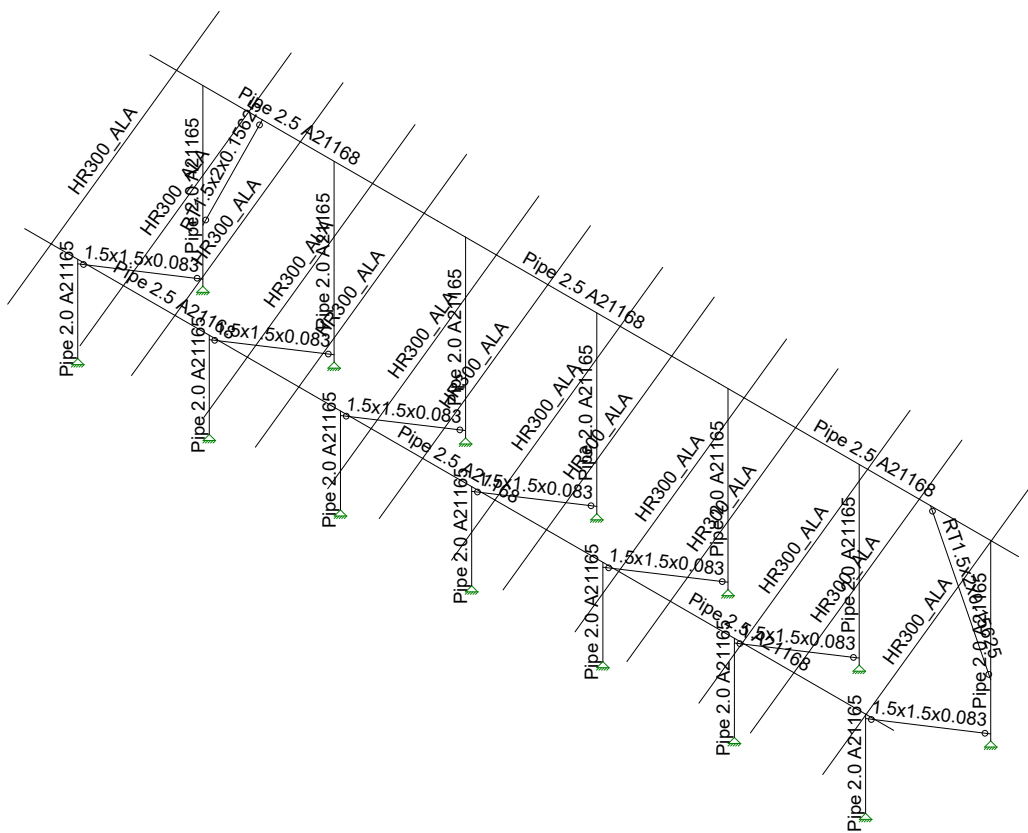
HR300_ALA
Pipe 2.5 A21168
RT1.5x2x0.1562
HR300_ALA
Pipe 2.0 A21165
HR300_ALA
1.5x1.5x0.083
Pipe 2.0 A21165
Pipe 2.5 A21168
HR300_ALA
Pipe 2.0 A21165
HR300_ALA
1.5x1.5x0.083
Pipe 2.0 A21165
HR300_ALA
Pipe 2.0 A21165
Pipe 2.5 A21168
HR300_ALA
1.5x1.5x0.083
Pipe 2.0 A21165
HR300_ALA
Pipe 2.0 A21165
Pipe 2.5 A21168
1.5x1.5x0.083
HR300_ALA
Pipe 2.0 A21165
Pipe 2.0 A21165
HR300_ALA
Pipe 2.0 A21165
1.5x1.5x0.083
Pipe 2.0 A21165
Pipe 2.5 A21168
HR300_ALA
HR300_ALA
Pipe 2.0 A21165
1.5x1.5x0.083
Pipe 2.0 A21165
Pipe 2.5 A21168
RT1.5x2x0.1562
HR300_ALA
Pipe 2.0 A21165
1.5x1.5x0.083
Pipe 2.0 A21165